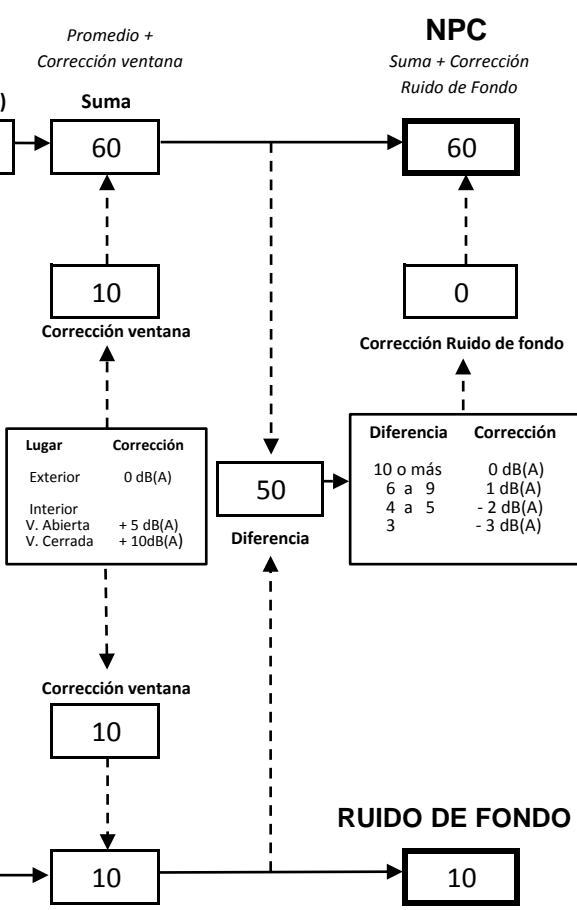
Promedio + Corrección ventana

NPC

Suma + Corrección Ruido de Fondo

)

Suma

60

60

10

Corrección ventana

0

Corrección Ruido de fondo

| Lugar | Corrección |
|---|---|
| Exterior | 0 dB(A) |
| Interior | |
| V. Abierta | + 5 dB(A) |
| V. Cerrada | + 10dB(A) |

50

Diferencia

| Diferencia | Corrección |
|---|---|
| 10 o más | 0 dB(A) |
| 6 a 9 | 1 dB(A) |
| 4 a 5 | - 2 dB(A) |
| 3 | - 3 dB(A) |

Corrección ventana

10

RUIDO DE FONDO

10

10